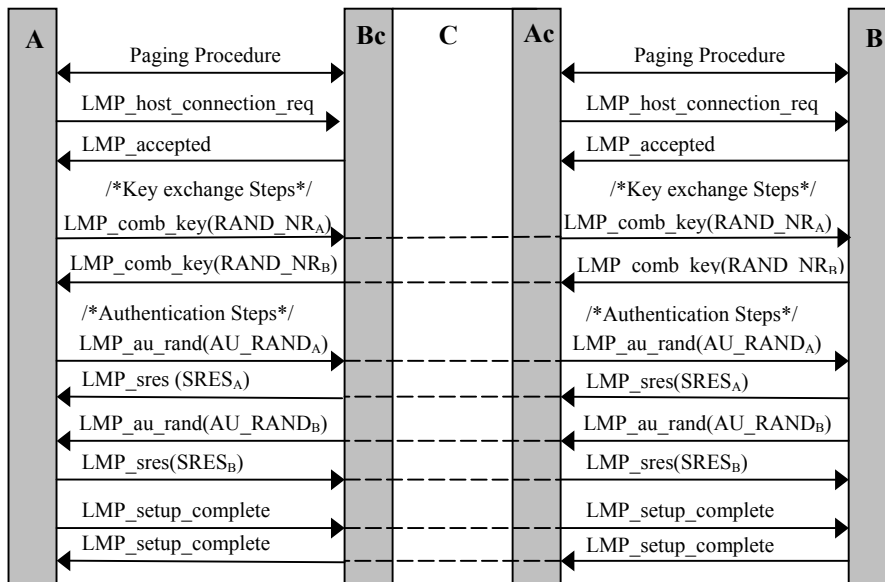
A

Bc

C

Ac

B

Paging Procedure

LMP_host_connection_req

LMP_accepted

/*Key exchange Steps*/

LMP_comb_key(RAND_NR$_A$)

LMP_comb_key(RAND_NR$_B$)

/*Authentication Steps*/

LMP_au_rand(AU_RAND$_A$)

LMP_sres (SRES$_A$)

LMP_au_rand(AU_RAND$_B$)

LMP_sres(SRES$_B$)

LMP_setup_complete

LMP_setup_complete

Paging Procedure

LMP_host_connection_req

LMP_accepted

/*Key exchange Steps*/

LMP_comb_key(RAND_NR$_A$)

LMP comb key(RAND NR$_B$)

/*Authentication Steps*/

LMP_au_rand(AU_RAND$_A$)

LMP_sres(SRES$_A$)

LMP_au_rand(AU_RAND$_B$)

LMP_sres(SRES$_B$)

LMP_setup_complete

LMP_setup_complete